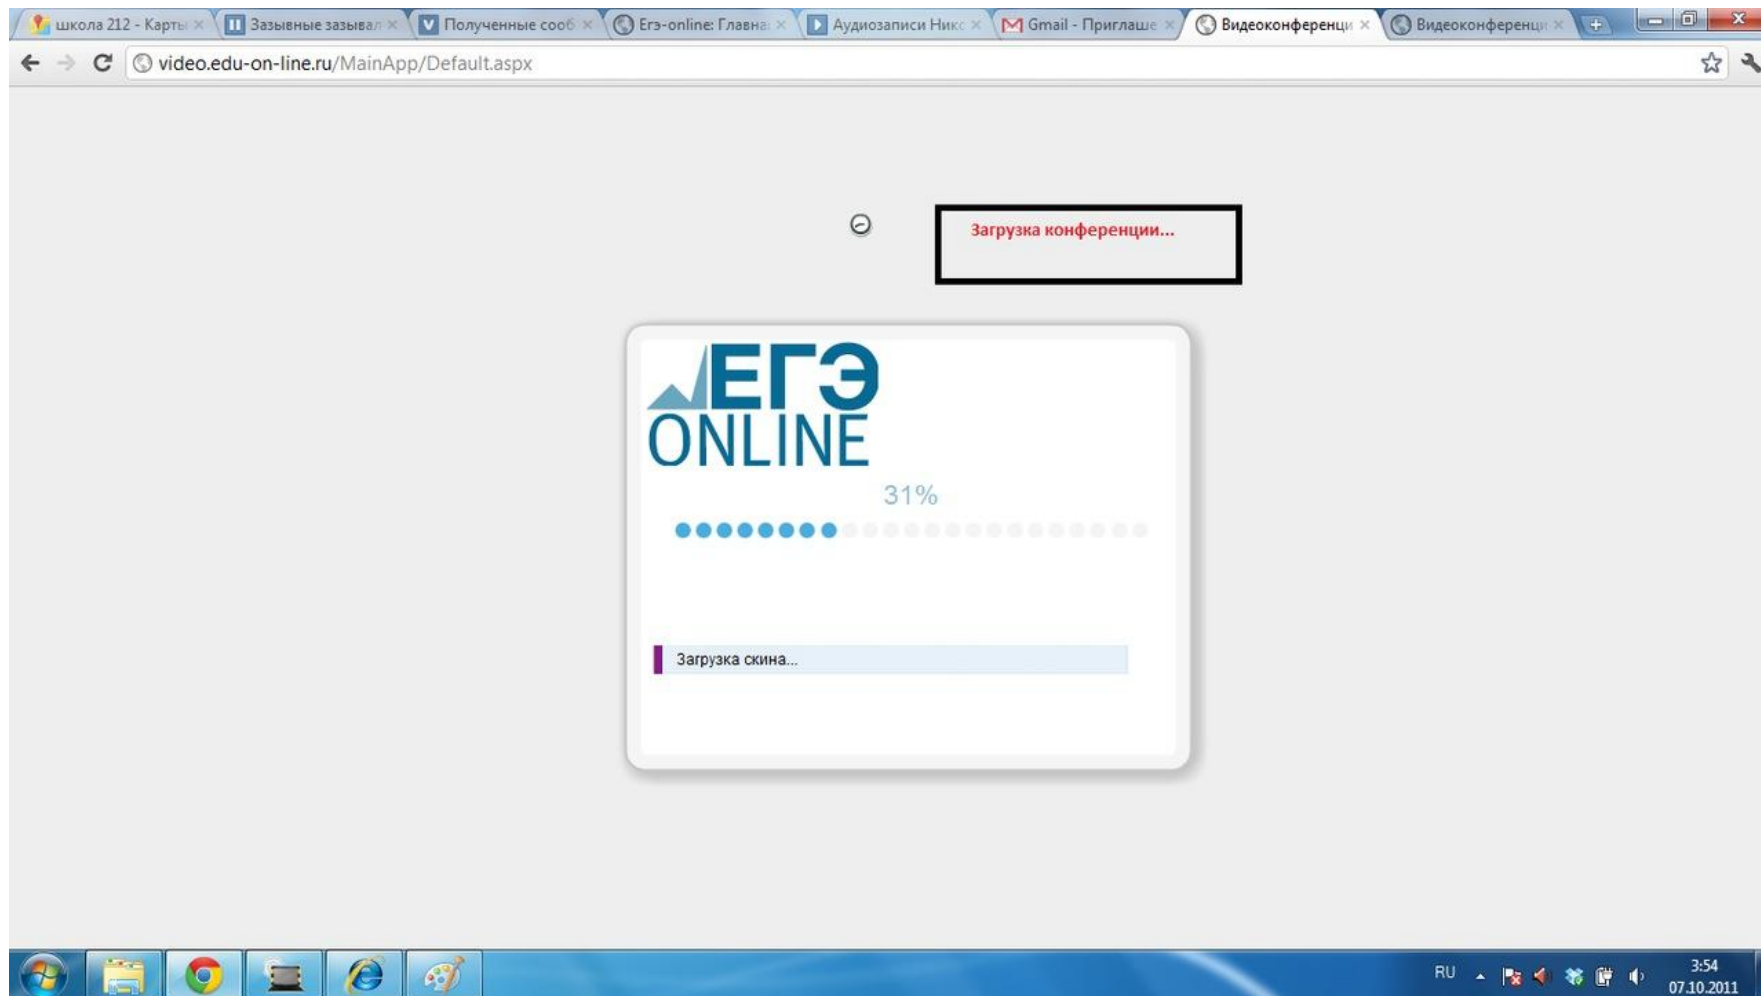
школа 212 - Карты × Зазывные зазывал × Полученные сооб × Егэ-online: Главна × Аудиозаписи Никс × Gmail - Приглаше × Видеоконференци × Видеоконференци ×

video.edu-on-line.ru/MainApp/Default.aspx

Загрузка конференции...

ЕГЭ ONLINE

31%

Загрузка скина...

RU

3:54
07.10.2011